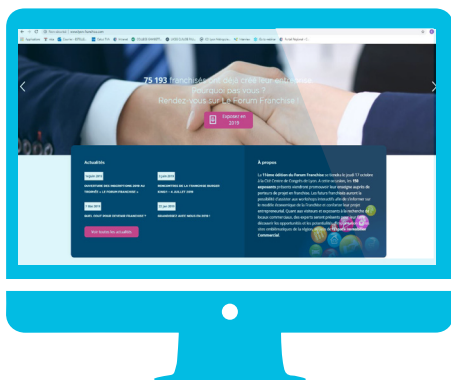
75 193 franchisés se sont créé leur entreprise, pourquoi pas vous ?
Rendez-vous sur Le Forum Franchise !

Exposer en 2019

Actualités

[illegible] 2019
OUVERTURE DES INSCRIPTIONS 2019 AU SALON « LE FORUM FRANCHISE »

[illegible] 2019
RENCONTRES DE LA FRANCHISE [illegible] JUNIOR » - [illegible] JUILLET 2019

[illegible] 2019
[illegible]

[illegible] 2019
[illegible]

Voir toutes les actualités

À propos

La 11ème édition du Forum Franchise se tiendra le jeudi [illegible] octobre à la Cité Centre de Congrès de Lyon. À cette occasion, les 115 exposants présents viendront promouvoir leur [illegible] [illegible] porteurs de projet en franchise. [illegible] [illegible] Commercial.